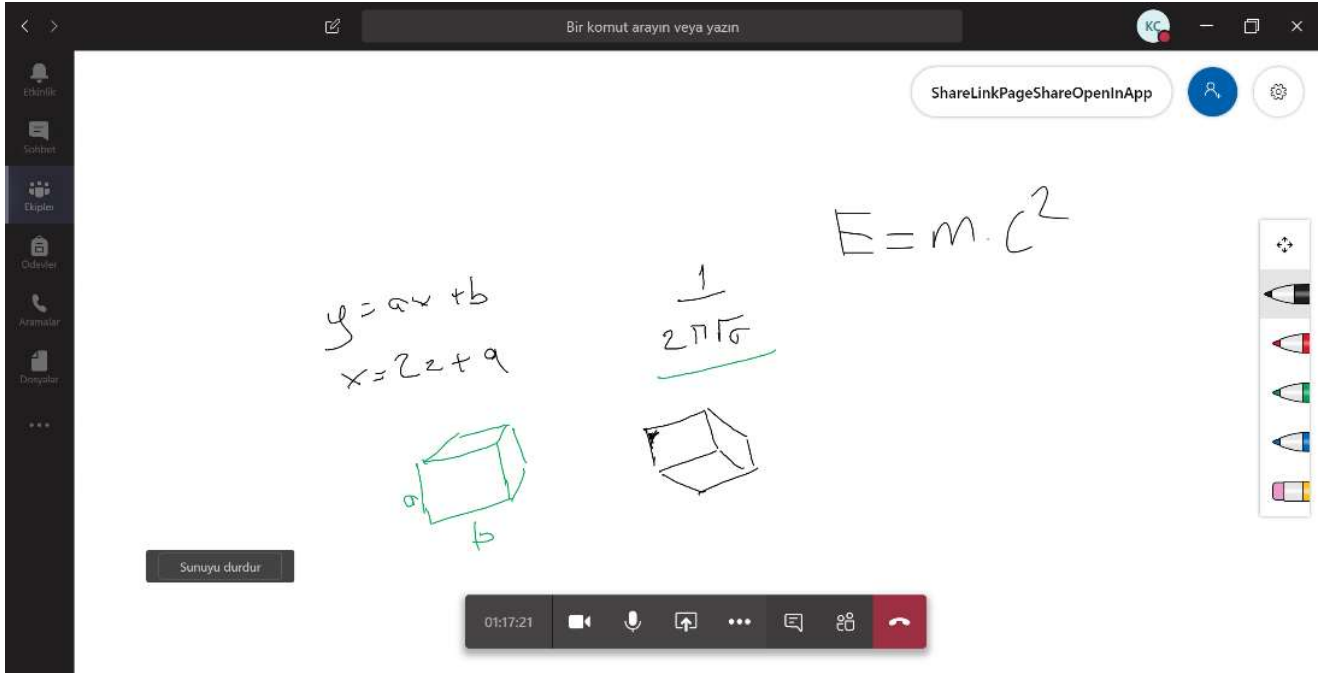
Bir komut arayın veya yazın

KC

Etkinlik
Sohbet
Ekipler
Ödevler
Aramalar
Dosyalar
...

ShareLinkPageShareOpenInApp

$E = m \cdot C^2$

$y = ax + b$
$x = 2z + 9$

$\frac{1}{2\pi\sqrt{\sigma}}$

a
b

Sunuyu durdur

01:17:21